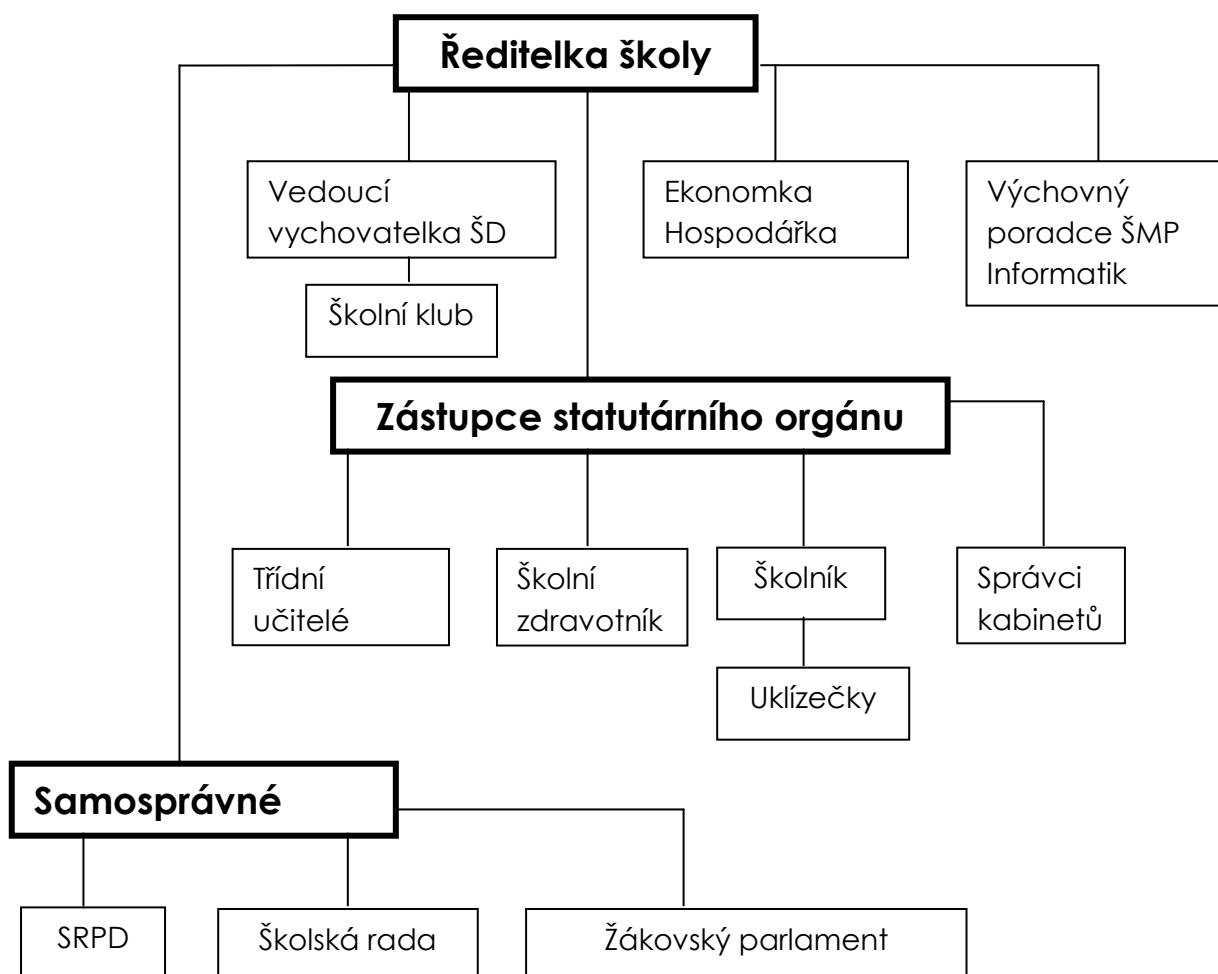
Ředitelka školy

Vedoucí vychovatelka ŠD

Školní klub

Ekonomka Hospodářka

Výchovný poradce ŠMP Informatik

Zástupce statutárního orgánu

Třídní učitelé

Školní zdravotník

Školník

Uklízečky

Správci kabinetů

Samosprávné

SRPD

Školská rada

Žákovský parlament